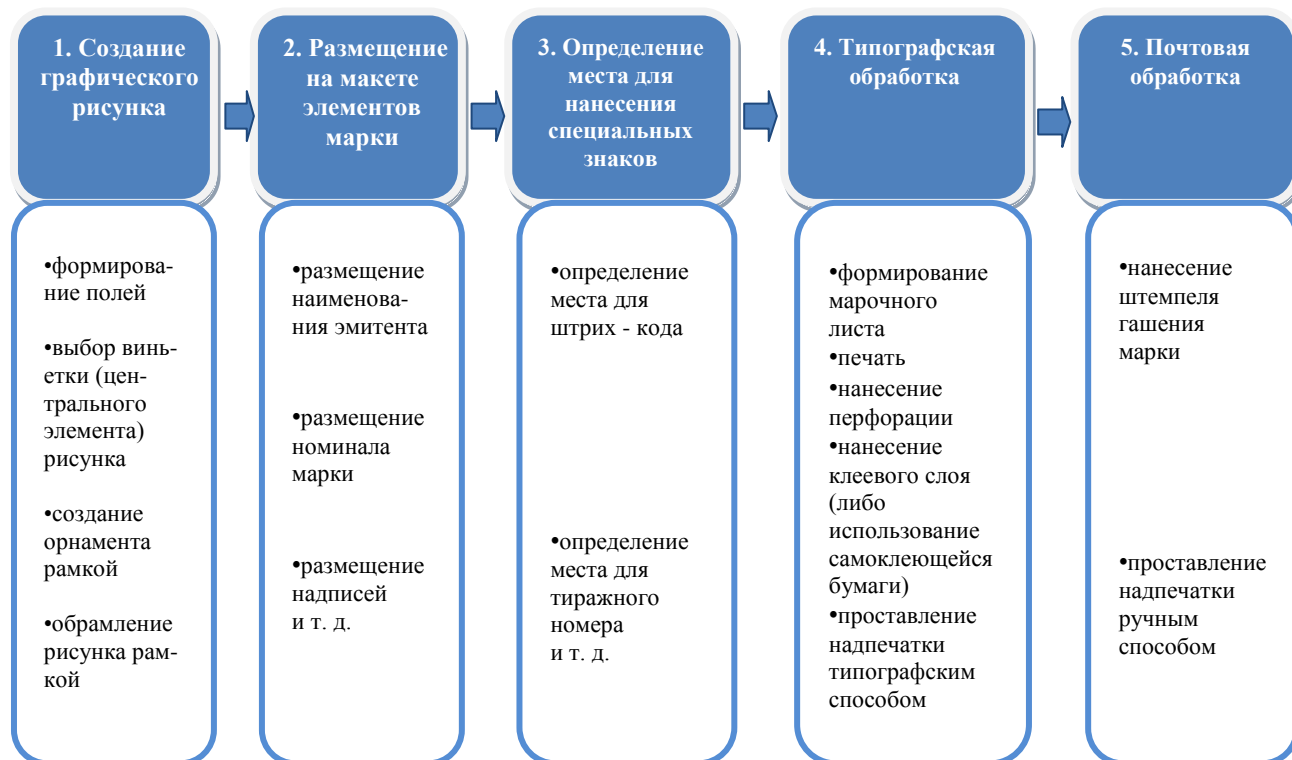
1. Создание графического рисунка

2. Размещение на макете элементов марки

3. Определение места для нанесения специальных знаков

4. Типографская обработка

5. Почтовая обработка

•формирование полей

•выбор виньетки (центрального элемента) рисунка

•создание орнамента рамкой

•обрамление рисунка рамкой

•размещение наименования эмитента

•размещение номинала марки

•размещение надписей и т. д.

•определение места для штрих - кода

•определение места для тиражного номера и т. д.

•формирование марочного листа
•печать
•нанесение перфорации
•нанесение клеевого слоя (либо использование самоклеющейся бумаги)
•проставление надпечатки типографским способом

•нанесение штемпеля гашения марки

•проставление надпечатки ручным способом